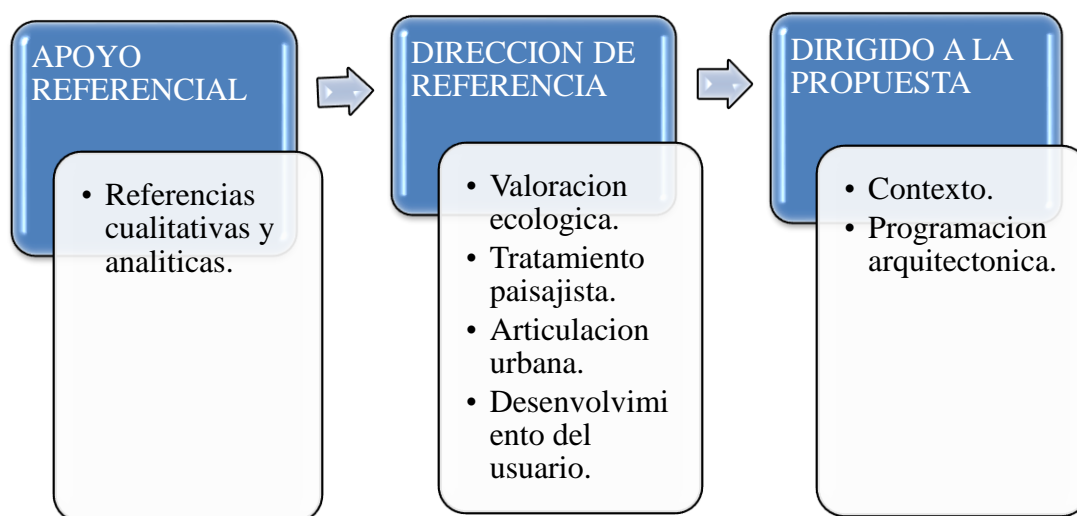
APOYO REFERENCIAL

• Referencias cualitativas y analiticas.

DIRECCION DE REFERENCIA

• Valoracion ecologica.
• Tratamiento paisajista.
• Articulacion urbana.
• Desenvolvimiento del usuario.

DIRIGIDO A LA PROPUESTA

• Contexto.
• Programacion arquitectonica.